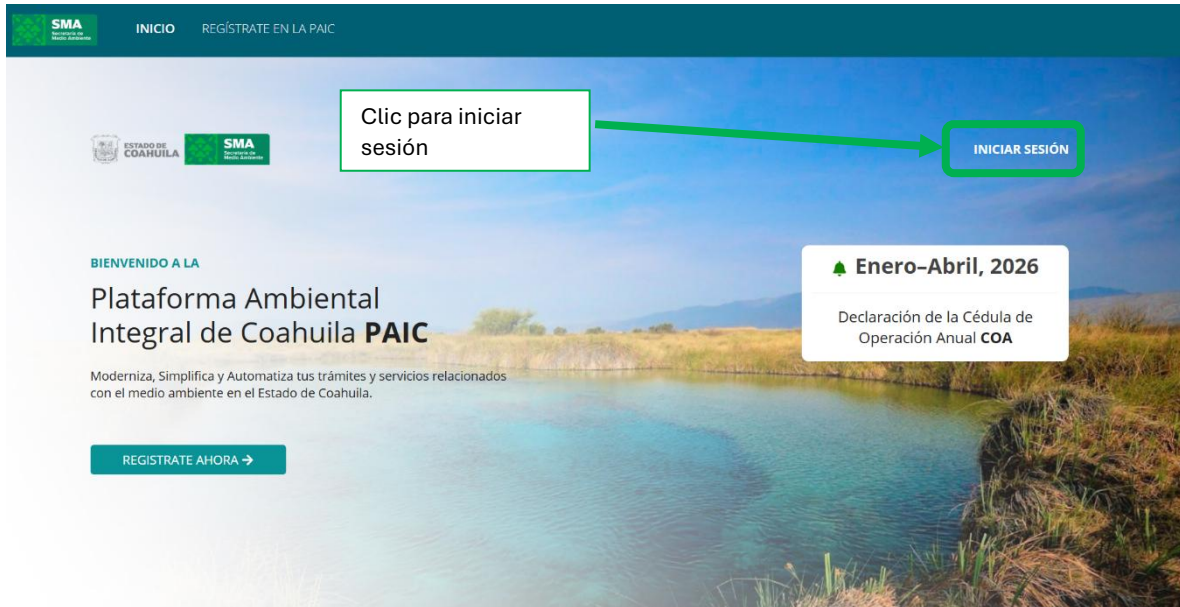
SMA Secretaría de Medio Ambiente

INICIO REGÍSTRATE EN LA PAIC

ESTADO DE COAHUILA SMA Secretaría de Medio Ambiente

Clic para iniciar sesión

INICIAR SESIÓN

BIENVENIDO A LA

Plataforma Ambiental Integral de Coahuila **PAIC**

Moderniza, Simplifica y Automatiza tus trámites y servicios relacionados con el medio ambiente en el Estado de Coahuila.

REGISTRATE AHORA →

Enero–Abril, 2026

Declaración de la Cédula de Operación Anual **COA**